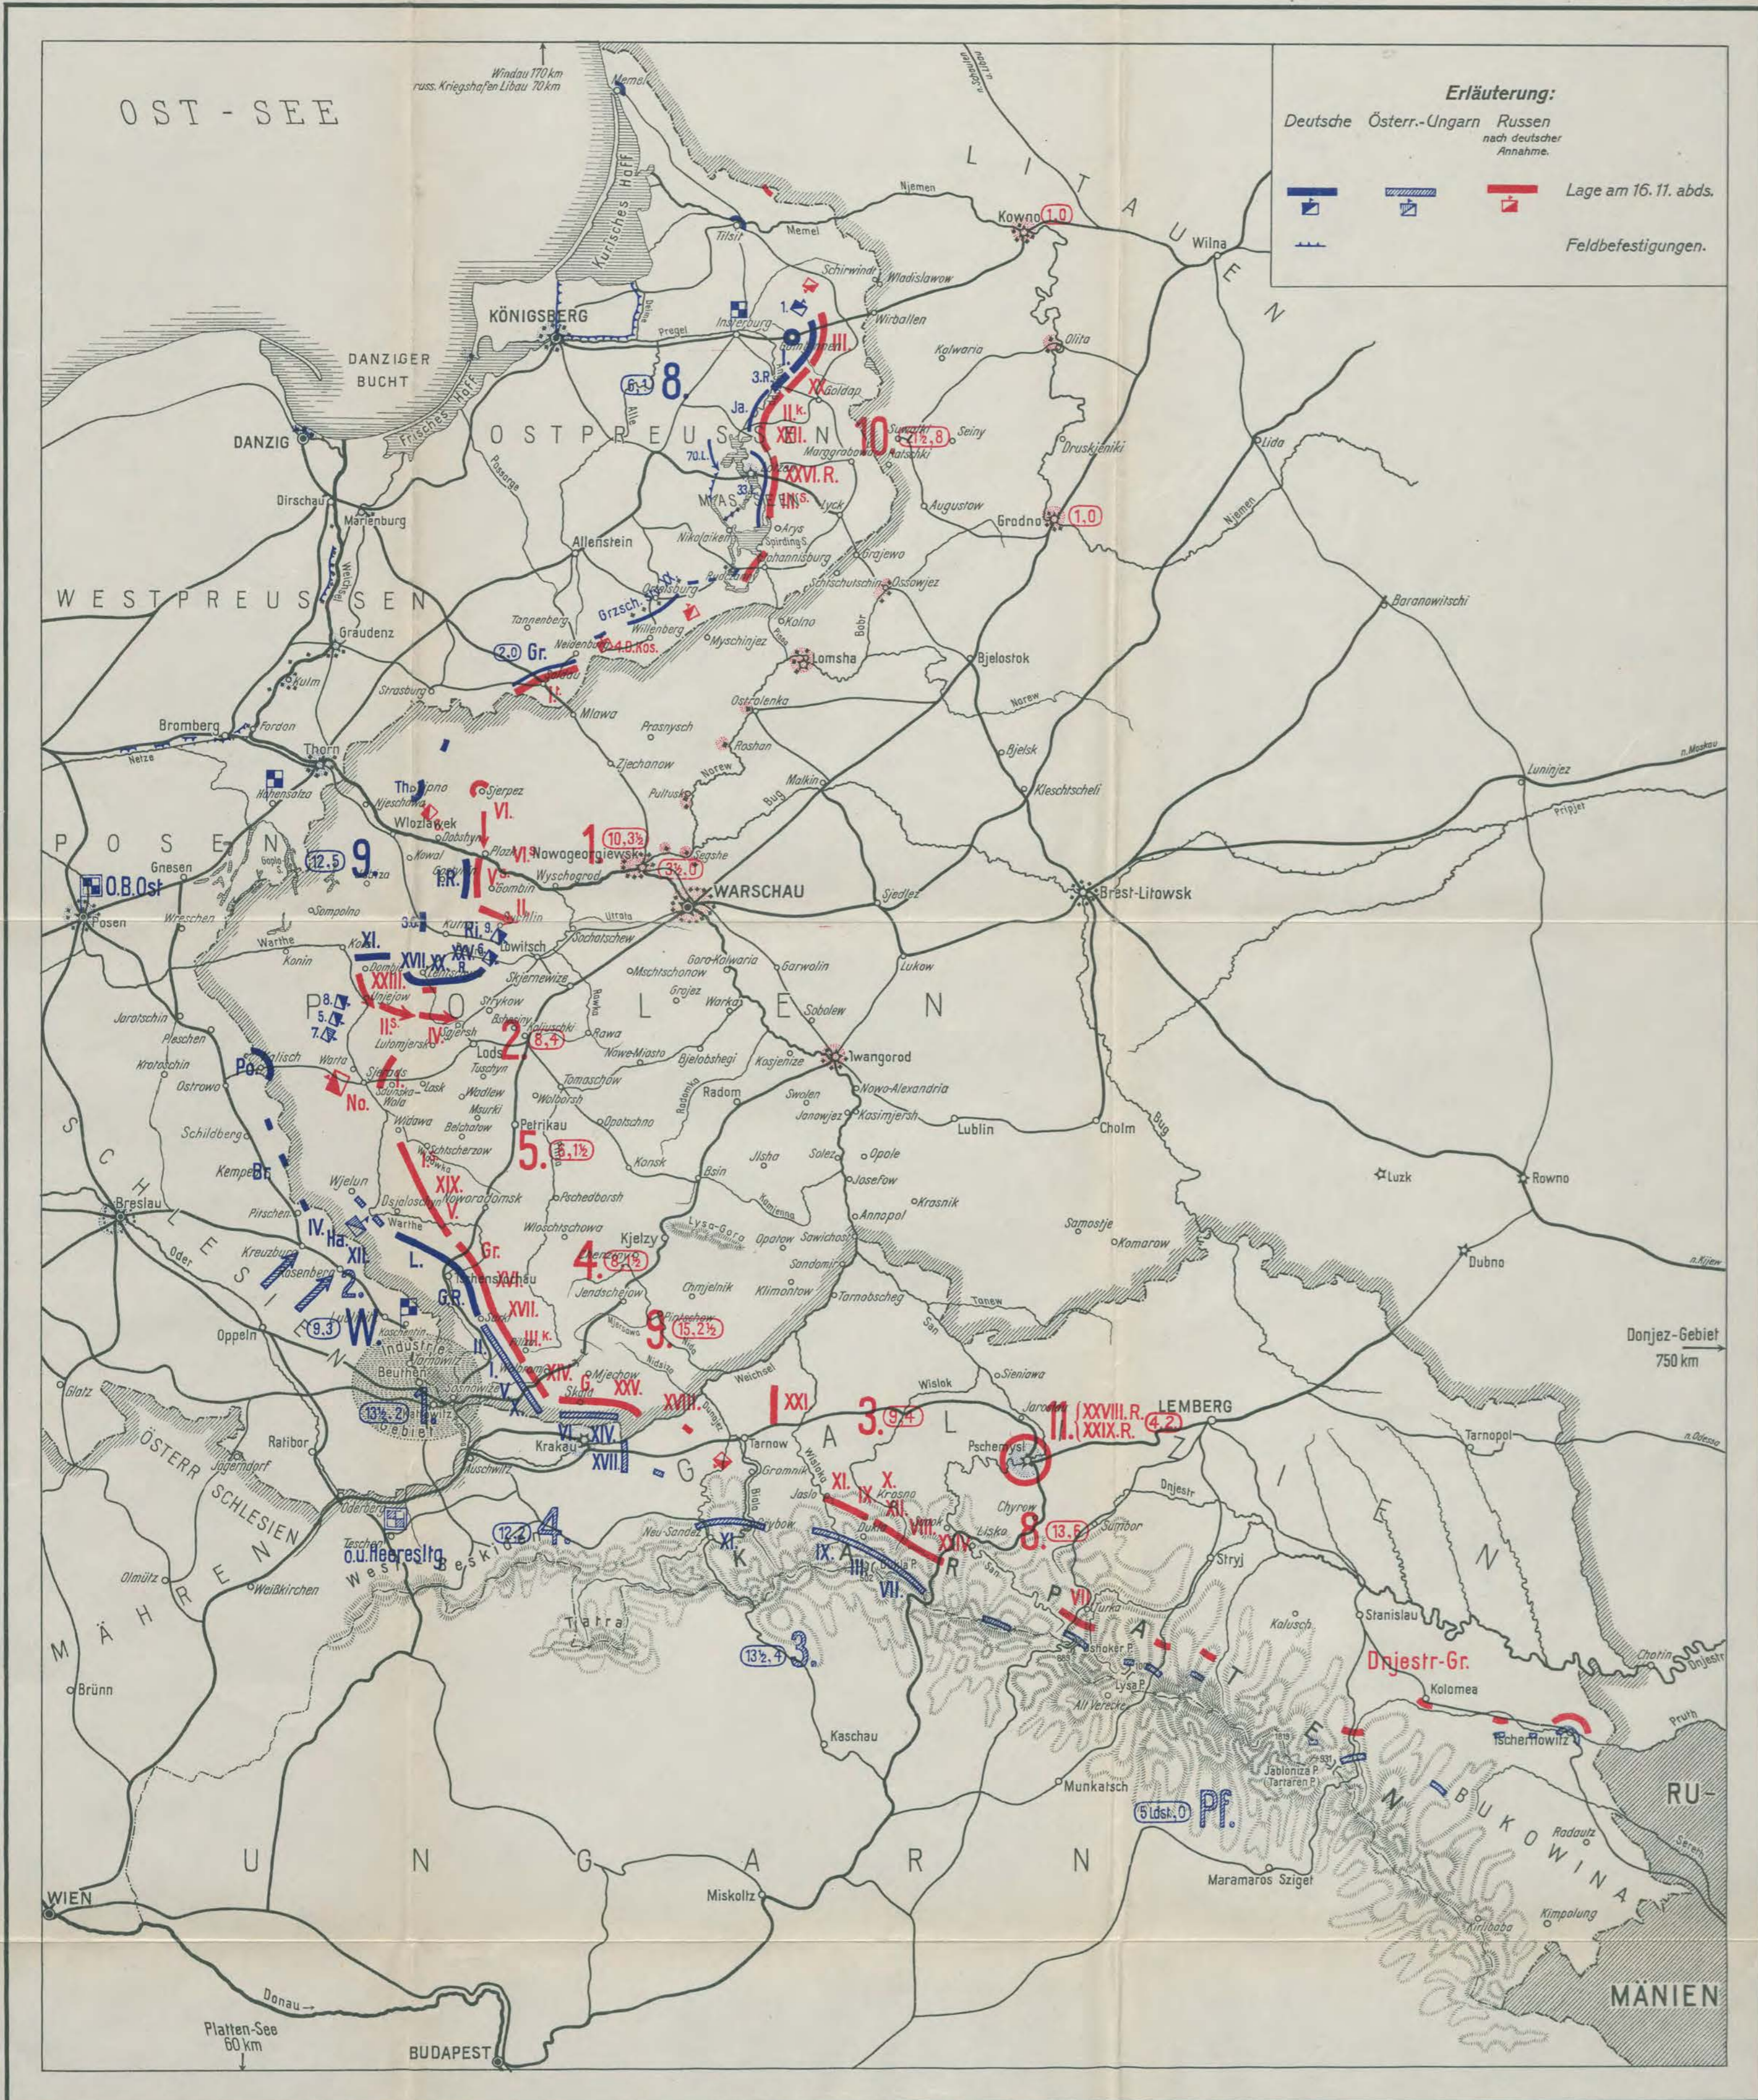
Erläuterung:
Deutsche Österr.-Ungarn Russen nach deutscher Annahme.
Lage am 16.11. abds.
Feldbefestigungen.

OST-SEE

Windau 170 km
russ. Kriegshafen Libau 70 km

Memel
Kurisches Haff
Tilsit
Memel
Njemen
Kowno 1,0
LITAUEN
Wilna
KÖNIGSBERG
Pregel
Insterburg
Schirwindt
Wladislawow
Wirballen
Gumbinnen
III.
DANZIGER BUCHT
DANZIG
Frisches Haff
8.
6,4
Alle
3.R.
XX
Goldap
Kalwaria
Olita
Ja.
II.k.
OSTPREUSSEN
XIII.
10
Suwalki
Seiny
21/2,8
Ratschki
Marggrabowa
Druskjeniki
70.L.
XXVI.R.
III.s.
Lida
33.
Dirschau
Marienburg
MASUREN
Arys
Lyck
Augustow
Grodno 1,0
Njemen
Nikolaiken
Spirding S.
Johannisburg
Allenstein
Grajewo
Ortelsburg
Grzsch.
Schtschutschin
Ossowjez
WESTPREUSSEN
Tannenberg
Willenberg
Kolno
Baranowitschi
Graudenz
Neidenburg
4.Ø.Kos.
Myschinjez
Lomsha
2,0
Gr.
Soldau
I.
Bjelostok
Kulm
Strasburg
Mlawa
Ostrolenka
Narew
Bromberg
Fordon
Prasnysch
Roshan
Bjelsk
Netze
Thorn
Ziechanow
Malkin
n. Moskau
Hohensalza
Th.
Lipno
Sjerpez
Pultusk
Bug
Kleschtscheli
Luninjez
Njeschawa
VI.
Pripjet
Wloclawek
POSEN
Dobshyn
1
10,3½
Gnesen
Goplo S.
12,5
9.
Kowal
Plozk
VI.s.
Nowogeorgiewsk
3½,0
Segshe
O.B.Ost
I.R.
V.s.
Gombin
Wyschogrod
WARSCHAU
Sjedljez
Brest-Litowsk
Posen
Wreschen
Sompolno
3.
II.
Uttrata
Kutno
Ri.
9.
Sochatschew
Warthe
XI.
Lowitsch
Konin
Kolo
XVII.
XX
R.
6.
Gora-Kalwaria
Garwolin
Lukow
Dombie
Lentschiza
Mschtschonow
Njeschew
XXIII.
Skjernewize
Grojez
Warka
Jarotschin
8.
5.
POLEN
Strykow
Rawka
Sobolew
II.s.
Brshesiny
Sgjersh
Koluschki
Rawa
Pleschen
7.
Lutomjersk
IV.
2.
8,4
Krotoschin
Kalisch
Lods
Nowe-Miasto
Bjelobshegi
Kosjenize
Iwangorod
Po.
Warta
Sjeradz
Tuschyn
Ostrowo
No.
Lask
Tomaschow
Radom
Swolen
Nowo-Alexandria
Sdunska-Wola
Wadlew
Radomka
Widawa
Masurki
Wolborsh
Janowjez
Kasimjersh
Lublin
Cholm
Schildberg
Belchatow
Petrikau
Opotschno
Bug
Schtscherzow
5.
5,1½
Ilsha
Solez
Opole
Kempen
Br.
XIX.
Konsk
Bsin
Josefow
Wjelun
V.
Kamienna
Krasnik
Luzk
Rowno
Breslau
Osjakow
Nowo-Radomsk
Pschedborsh
Annapol
Pirschen
Lysa-Gora
Opatow
Sawichost
IV.
Ha.
Wloschtschowa
Samostje
Kreuzburg
Warthe
Gr.
Kjelzy
4.
8,3½
Komarow
Oder
XII.
L.
Sandomir
Rosenberg
2.
XVI.
Tschenstochau
Chmjelnik
Klimontow
Dubno
n. Kijew
G.R.
Jendschejow
Tarnobschek
Tanew
9.3
W.
XVII.
9.
Pintschow
15,2½
San
Oppeln
Koschentin
III.k.
Mjechow
Nida
Industrie Gebiet
Tarnowitz
Beuthen
II.
I.
XIV.
Weichsel
Sieniawa
Donjez-Gebiet 750 km
Kattowitz
V.
G.
Skala
XXV.
Glatz
13½,2
X.
XVIII.
Dunajez
XXI
Wislok
Jaroslau
LEMBERG
3.
9,4
GALIZIEN
XXVIII.R.
XXIX.R.
4,2
Ratibor
VI.
XIV.
Krakau
Tarnow
Pschemysl
11.
Tarnopol
n. Odessa
Jägerndorf
XVII.
Biala
Gromnik
ÖSTERR. SCHLESIEN
Auschwitz
Wisloka
Jaslo
XI.
IX.
X.
Krosno
XII.
Chyrow
Dnjestr
Oderberg
Neu-Sandez
XI.
Grybow
Dukla
VIII.
Lisko
8.
13,6
Sambor
Teschen
12,2
4.
o.u. Heeresltg.
IX. A.
XXIV
Stryj
Olmütz
West-Beskiden
San
Weißkirchen
III.
VII.
Bukow P.
MÄHREN
VII.
Turka
Stanislau
Tatra
13½,4
3.
Kalusch
Uschoker P.
Chotin
KARPATHEN
Dnjestr
Dnjestr-Gr.
Brünn
Lysa P.
Alt Verecke
Kolomea
Kaschau
Pruth
Tscherowitz
Jablonize P. (Tartaren P.)
Munkatsch
5 Ldst.,0
Pf.
BUKOWINA
RU-MÄNIEN
Radautz
Sereth
UNGARN
Maramaros Sziget
Kimpolung
Kirlibaba
WIEN
Miskoltz
Donau
Platten-See 60 km
BUDAPEST